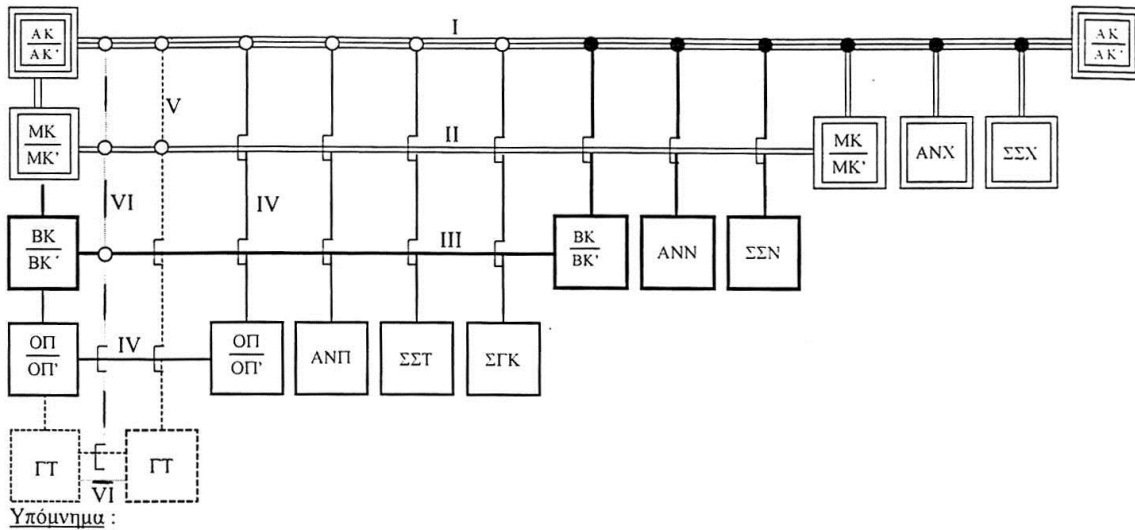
$\frac{AK}{AK'}$

I

$\frac{AK}{AK'}$

V

$\frac{MK}{MK'}$

II

$\frac{MK}{MK'}$

ANX

ΣΣΧ

VI

IV

$\frac{BK}{BK'}$

III

$\frac{BK}{BK'}$

ANN

ΣΣΝ

$\frac{O\Pi}{O\Pi'}$

IV

$\frac{O\Pi}{O\Pi'}$

ANΠ

ΣΣΤ

ΣΓΚ

ΓΤ

VI

ΓΤ

Υπόμνημα :